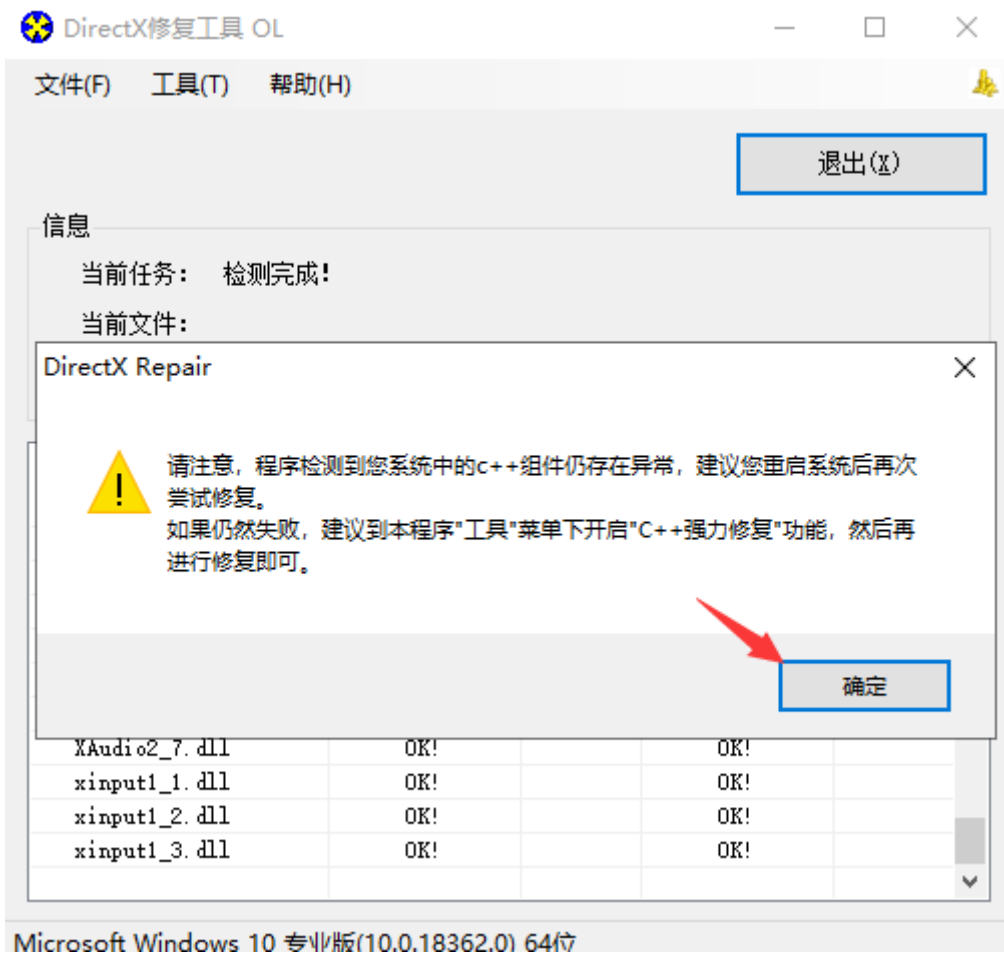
DirectX修复工具 OL

文件(F) 工具(T) 帮助(H)

退出(X)

信息

当前任务： 检测完成！

当前文件：

DirectX Repair

请注意，程序检测到您系统中的c++组件仍存在异常，建议您重启系统后再次尝试修复。
如果仍然失败，建议到本程序"工具"菜单下开启"C++强力修复"功能，然后再进行修复即可。

确定

| XAudio2_7.dll | OK! | | OK! | |
|---|---|---|---|---|
| xinput1_1.dll | OK! | | OK! | |
| xinput1_2.dll | OK! | | OK! | |
| xinput1_3.dll | OK! | | OK! | |

Microsoft Windows 10 专业版(10.0.18362.0) 64位